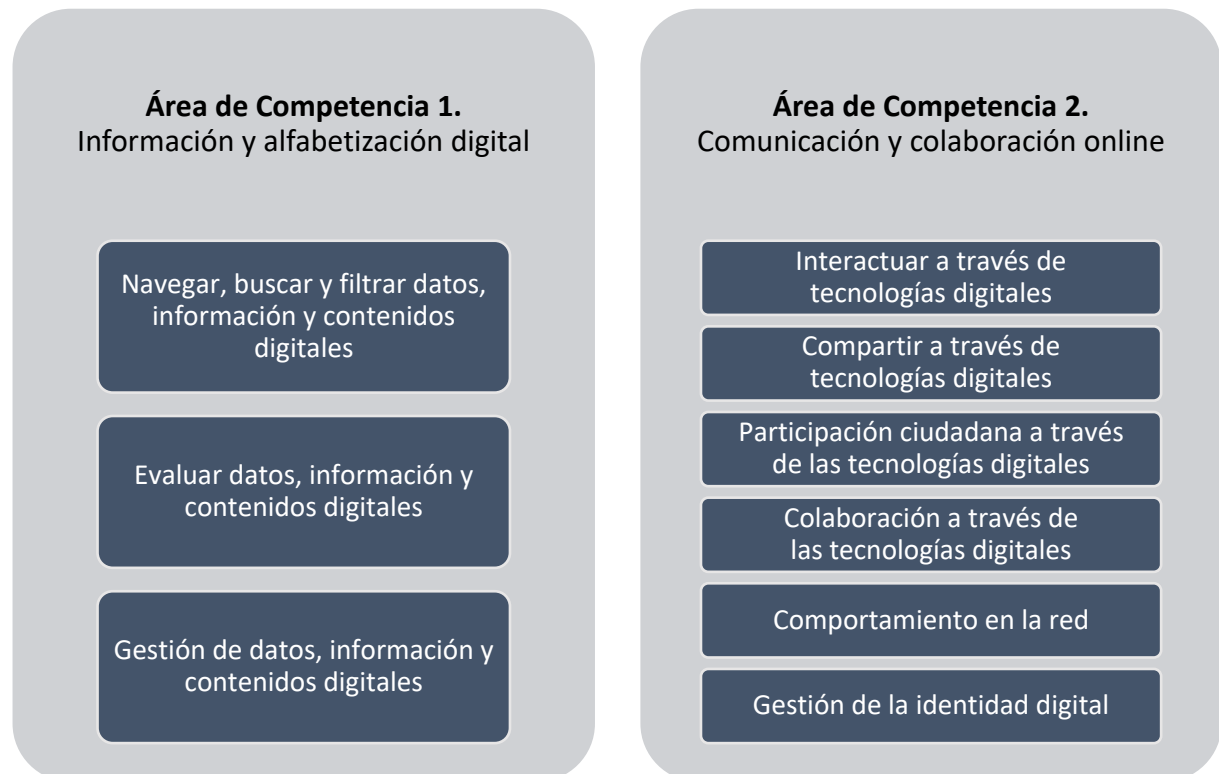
**Área de Competencia 1.**
Información y alfabetización digital

Navegar, buscar y filtrar datos, información y contenidos digitales

Evaluar datos, información y contenidos digitales

Gestión de datos, información y contenidos digitales

**Área de Competencia 2.**
Comunicación y colaboración online

Interactuar a través de tecnologías digitales

Compartir a través de tecnologías digitales

Participación ciudadana a través de las tecnologías digitales

Colaboración a través de las tecnologías digitales

Comportamiento en la red

Gestión de la identidad digital